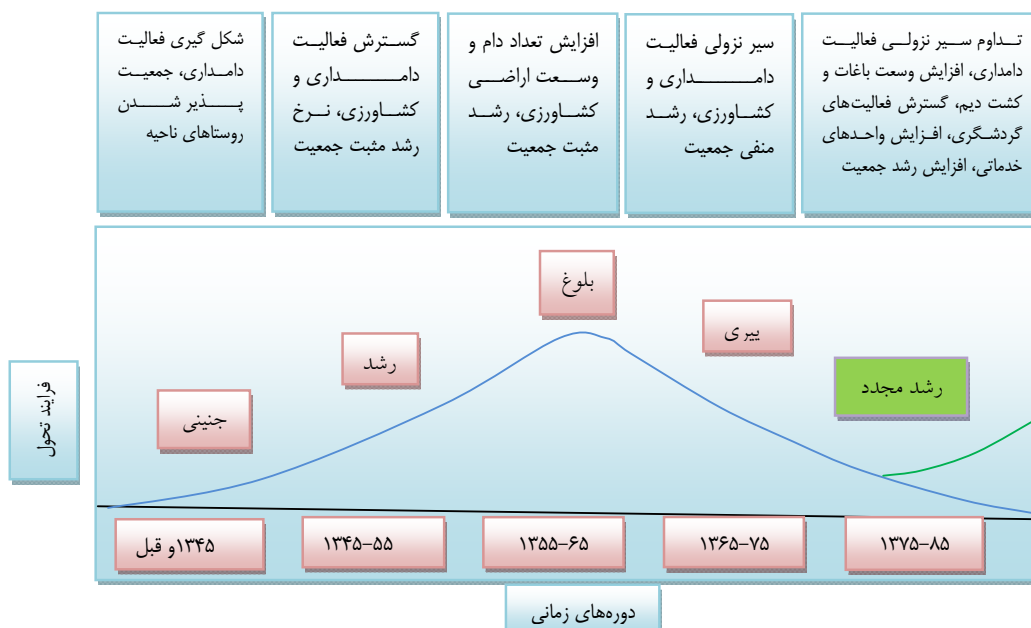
شکل گیری فعالیت دامداری، جمعیت پذیر شدن روستاهای ناحیه

گسترش فعالیت دامداری و کشاورزی، نرخ رشد مثبت جمعیت

افزایش تعداد دام و وسعت اراضی کشاورزی، رشد مثبت جمعیت

سیر نزولی فعالیت دامداری و کشاورزی، رشد منفی جمعیت

تداوم سیر نزولی فعالیت دامداری، افزایش وسعت باغات و کشت دیم، گسترش فعالیت‌های گردشگری، افزایش واحدهای خدماتی، افزایش رشد جمعیت

فرایند تحول

جنینی

رشد

بلوغ

پیری

رشد مجدد

۱۳۴۵و قبل

۱۳۴۵-۵۵

۱۳۵۵-۶۵

۱۳۶۵-۷۵

۱۳۷۵-۸۵

دوره‌های زمانی